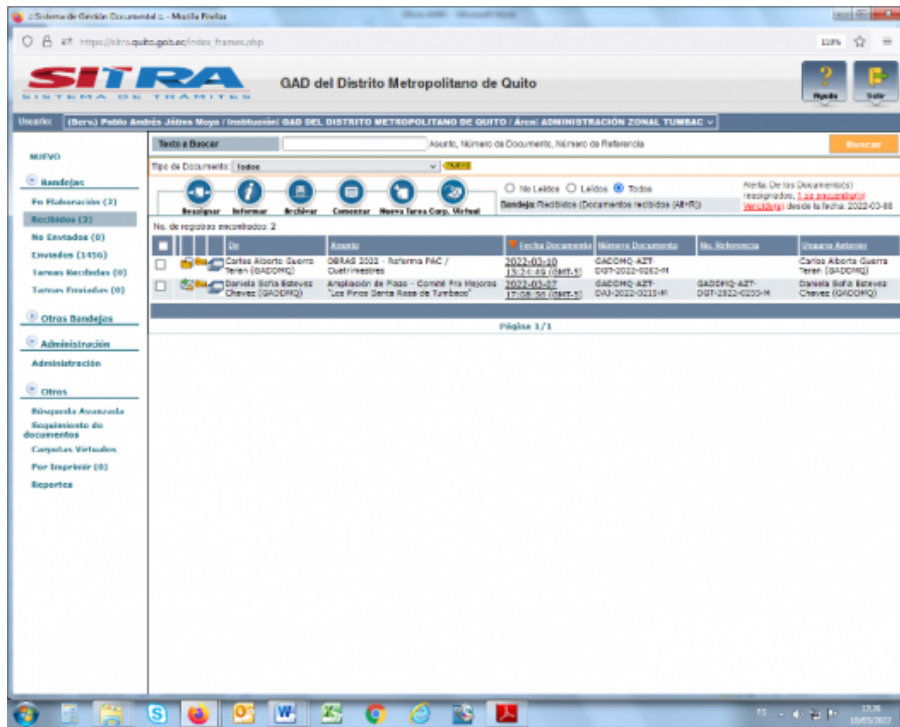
:: Sistema de Gestión Documental :: - Mozilla Firefox

https://sitra.quito.gob.ec/index_frames.php

110%

SITRA
SISTEMA DE TRAMITES

GAD del Distrito Metropolitano de Quito

Ayuda Salir

Usuario: (Serv.) Pablo Andrés Játiva Moya / Institución: GAD DEL DISTRITO METROPOLITANO DE QUITO / Área: ADMINISTRACIÓN ZONAL TUMBACO

NUEVO

Bandejas
En Elaboración (3)
Recibidos (2)
No Enviados (0)
Enviados (1456)
Tareas Recibidas (0)
Tareas Enviadas (0)

Otras Bandejas

Administración
Administración

Otros
Búsqueda Avanzada
Seguimiento de documentos
Carpetas Virtuales
Por Imprimir (0)
Reportes

Texto a Buscar
Asunto, Número de Documento, Número de Referencia
Buscar

Tipo de Documento: Todos

Reasignar Informar Archivar Comentar Nueva Tarea Carp. Virtual

No Leídos Leídos Todos

Bandeja: Recibidos (Documentos recibidos (Alt+R))

Alerta: De los Documento(s) reasignados, 1 se encuentra(n) vencido(s) desde la fecha: 2022-03-08

No. de registros encontrados: 2

| | | De | Asunto | Fecha Documento | Número Documento | No. Referencia | Usuario Anterior |
|---|---|---|---|---|---|---|---|
| | | Carlos Alberto Guerra Teran (GADDMQ) | OBRAS 2022 - Reforma PAC / Cuatrimestres | 2022-03-10 13:24:46 (GMT-5) | GADDMQ-AZT-DGT-2022-0262-M | | Carlos Alberto Guerra Teran (GADDMQ) |
| | | Daniela Sofia Estevez Chavez (GADDMQ) | Ampliación de Plazo - Comité Pro Mejoras "Los Pinos Santa Rosa de Tumbaco" | 2022-03-07 17:08:30 (GMT-5) | GADDMQ-AZT-DAJ-2022-0215-M | GADDMQ-AZT-DGT-2022-0233-M | Daniela Sofia Estevez Chavez (GADDMQ) |

Página 1/1